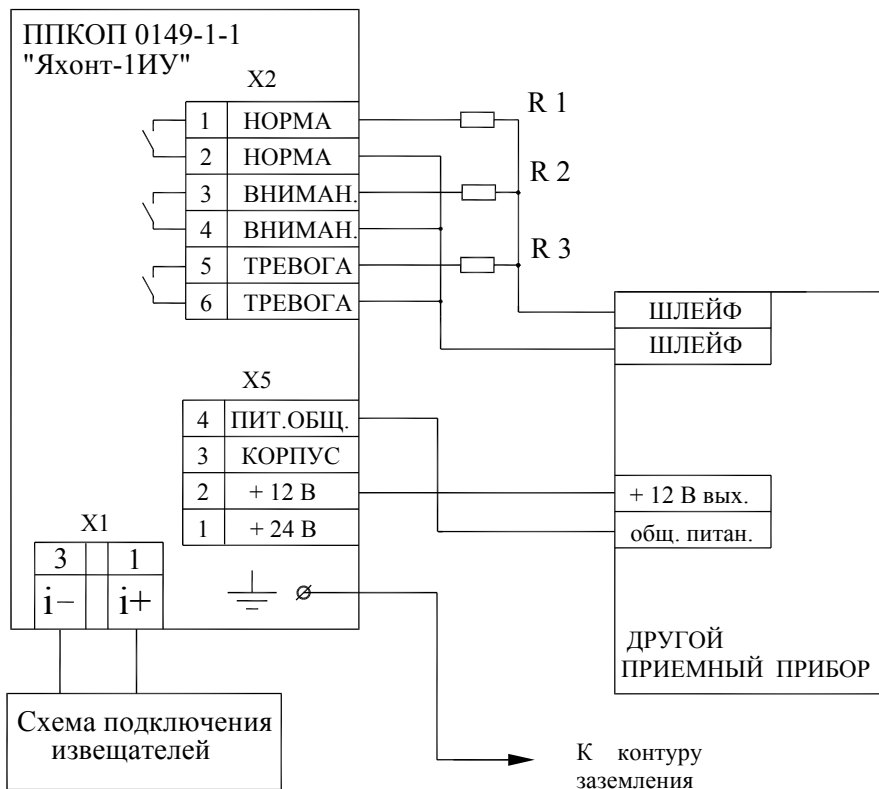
ППКОП 0149-1-1
"Яхонт-1ИУ"

X2

| 1 | НОРМА |
|---|---|
| 2 | НОРМА |
| 3 | ВНИМАН. |
| 4 | ВНИМАН. |
| 5 | ТРЕВОГА |
| 6 | ТРЕВОГА |

R 1
R 2
R 3

ШЛЕЙФ
ШЛЕЙФ

X5

| 4 | ПИТ.ОБЩ. |
|---|---|
| 3 | КОРПУС |
| 2 | + 12 В |
| 1 | + 24 В |

+ 12 В вых.
общ. питан.

X1

| 3 | 1 |
|---|---|
| i− | i+ |

ДРУГОЙ
ПРИЕМНЫЙ ПРИБОР

Схема подключения извещателей

К контуру заземления